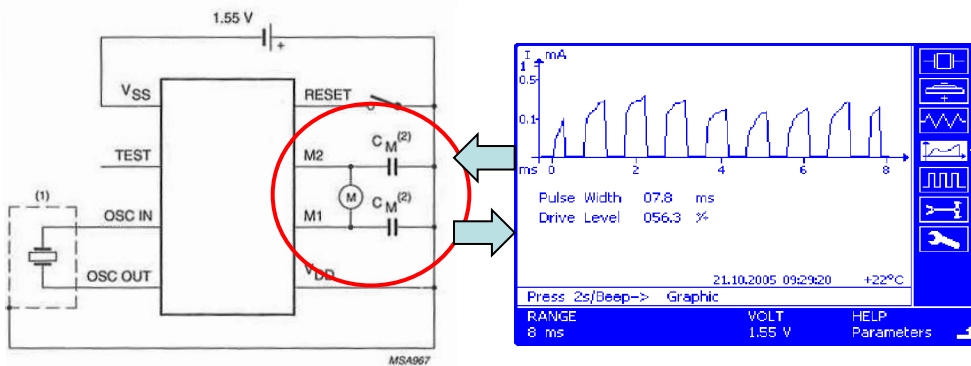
1.55 V

+

$V_{SS}$

RESET

TEST

M2

$C_M^{(2)}$

M

(1)

OSC IN

M1

$C_M^{(2)}$

OSC OUT

$V_{DD}$

MSA967

I mA

1

0.5

0.1

ms 0

2

4

6

8

Pulse Width 07.8 ms

Drive Level 056.3 %

21.10.2005 09:29:20

+22°C

Press 2s/Beep-> Graphic

RANGE
8 ms

VOLT
1.55 V

HELP
Parameters